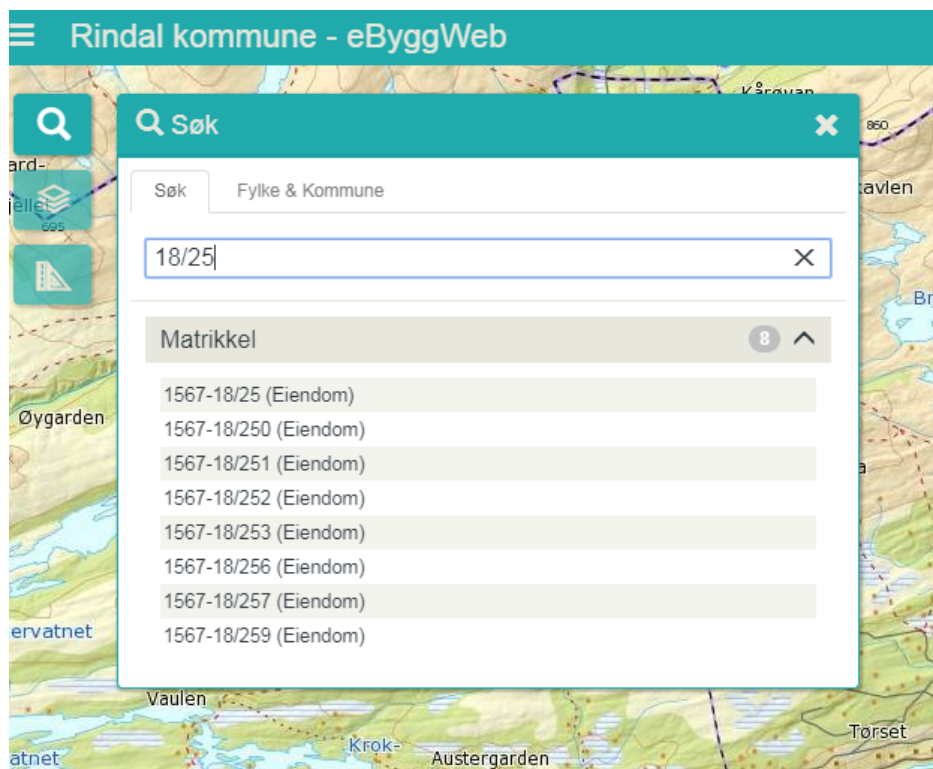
Rindal kommune - eByggWeb

Søk

Søk Fylke & Kommune

18/25

Matrikkel 8

1567-18/25 (Eiendom)
1567-18/250 (Eiendom)
1567-18/251 (Eiendom)
1567-18/252 (Eiendom)
1567-18/253 (Eiendom)
1567-18/256 (Eiendom)
1567-18/257 (Eiendom)
1567-18/259 (Eiendom)

Kårøvan
860
ard-
jellet
695
tavlen
Br
Øygarden
a
ervatnet
Vaulen
Tørset
atnet
Krok-
Austergarden